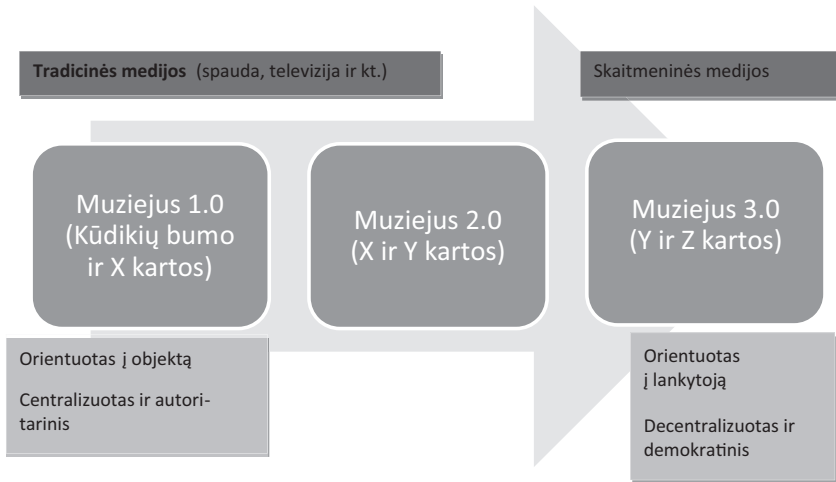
**Tradicinės medijos** (spauda, televizija ir kt.)

Skaitmeninės medijos

Muziejus 1.0 (Kūdikių bumo ir X kartos)

Muziejus 2.0 (X ir Y kartos)

Muziejus 3.0 (Y ir Z kartos)

Orientuotas į objektą

Centralizuotas ir autoritarinis

Orientuotas į lankytoją

Decentralizuotas ir demokratinis